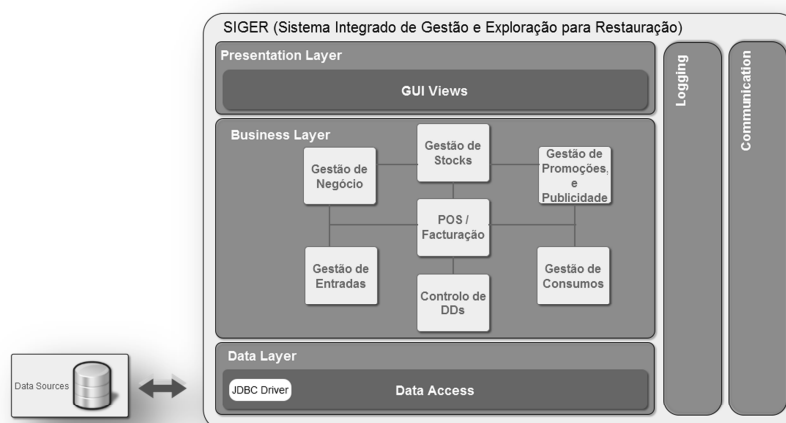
SIGER (Sistema Integrado de Gestão e Exploração para Restauração)

Presentation Layer

GUI Views

Business Layer

Gestão de Negócio

Gestão de Stocks

Gestão de Promoções, e Publicidade

POS / Facturação

Gestão de Entradas

Controlo de DDs

Gestão de Consumos

Data Layer

JDBC Driver

Data Access

Logging

Communication

Data Sources